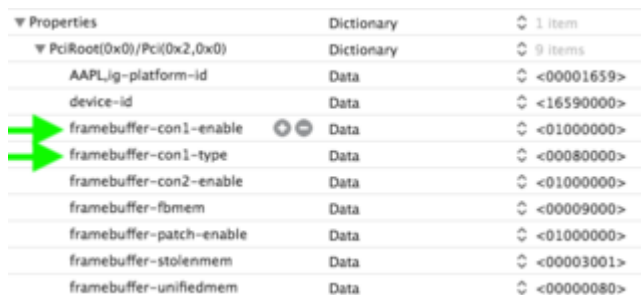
| | | |
|---|---|---|
| ▼ Properties | Dictionary | 1 item |
| ▼ PciRoot(0x0)/Pci(0x2,0x0) | Dictionary | 9 items |
| AAPL,ig-platform-id | Data | <00001659> |
| device-id | Data | <16590000> |
| framebuffer-con1-enable | Data | <01000000> |
| framebuffer-con1-type | Data | <00080000> |
| framebuffer-con2-enable | Data | <01000000> |
| framebuffer-fbmem | Data | <00009000> |
| framebuffer-patch-enable | Data | <01000000> |
| framebuffer-stolenmem | Data | <00003001> |
| framebuffer-unifiedmem | Data | <00000080> |